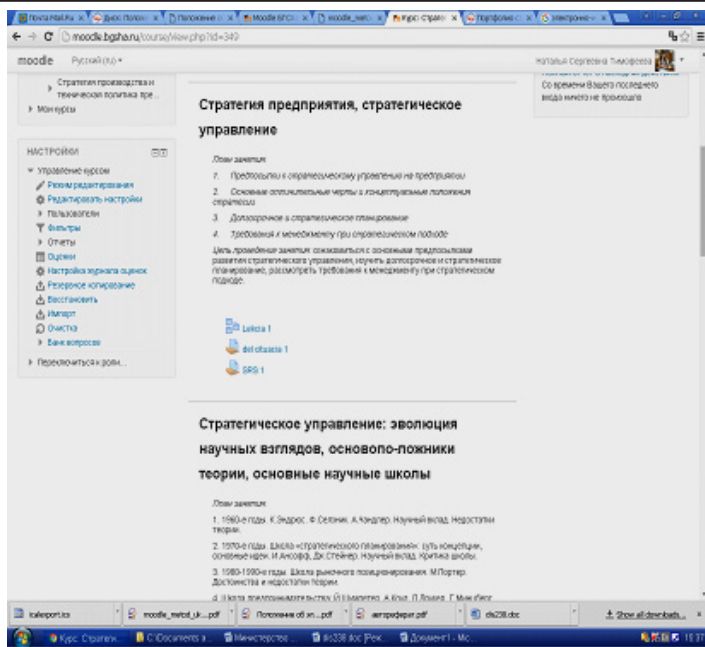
Почта Mail.Ru × Диск: Положе × Положение о × Moodle БГСХА × moodle_metod × Курс: Страте × Портфолио с × электронно-и ×

← → C moodle.bgsha.ru/course/view.php?id=349

moodle Русский (ru) ▾ Наталья Сергеевна Тимофеева

Стратегия производства и техническая политика пре...

Мои курсы

Со времени Вашего последнего входа ничего не произошло

НАСТРОЙКИ

Управление курсом
Режим редактирования
Редактировать настройки
Пользователи
Фильтры
Отчеты
Оценки
Настройка журнала оценок
Резервное копирование
Восстановить
Импорт
Очистка
Банк вопросов

Переключиться к роли...

Стратегия предприятия, стратегическое управление

План занятия:

1. Предпосылки к стратегическому управлению на предприятии

2. Основные отличительные черты и концептуальные положения стратегии

3. Долгосрочное и стратегическое планирование

4. Требования к менеджменту при стратегическом подходе

Цель проведения занятия: ознакомиться с основными предпосылками развития стратегического управления, изучить долгосрочное и стратегическое планирование, рассмотреть требования к менеджменту при стратегическом подходе.

Lekcia 1

del chasnie 1

SRS 1

Стратегическое управление: эволюция научных взглядов, основопо-ложники теории, основные научные школы

План занятия:

1. 1960-е годы. К.Эндрюс, Ф.Селзник, А.Чандлер. Научный вклад. Недостатки теории.

2. 1970-е годы. Школа «стратегического планирования»: суть концепции, основные идеи. И.Ансофф, Дж.Стейнер. Научный вклад. Критика школы.

3. 1980-1990-е годы. Школа рыночного позиционирования. М.Портер. Достоинства и недостатки теории.

4. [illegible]

icalexport.ics moodle_metod_uk....pdf Положение об эл....pdf автореферат.pdf dis238.doc Show all downloads...

Курс: Стратеги... C:\Documents a... Министерство ... dis238.doc [Реж... Документ1 - Mic... 19:37